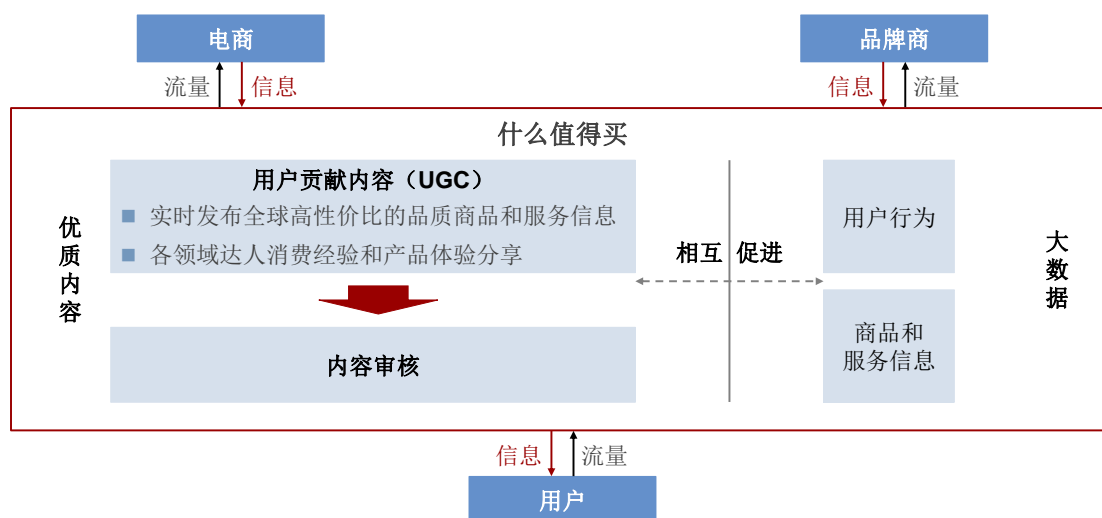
电商

流量 信息

品牌商

信息 流量

什么值得买

优质内容

用户贡献内容（UGC）

■ 实时发布全球高性价比的品质商品和服务信息

■ 各领域达人消费经验和产品体验分享

内容审核

相互 促进

用户行为

商品和服务信息

大数据

信息 流量

用户